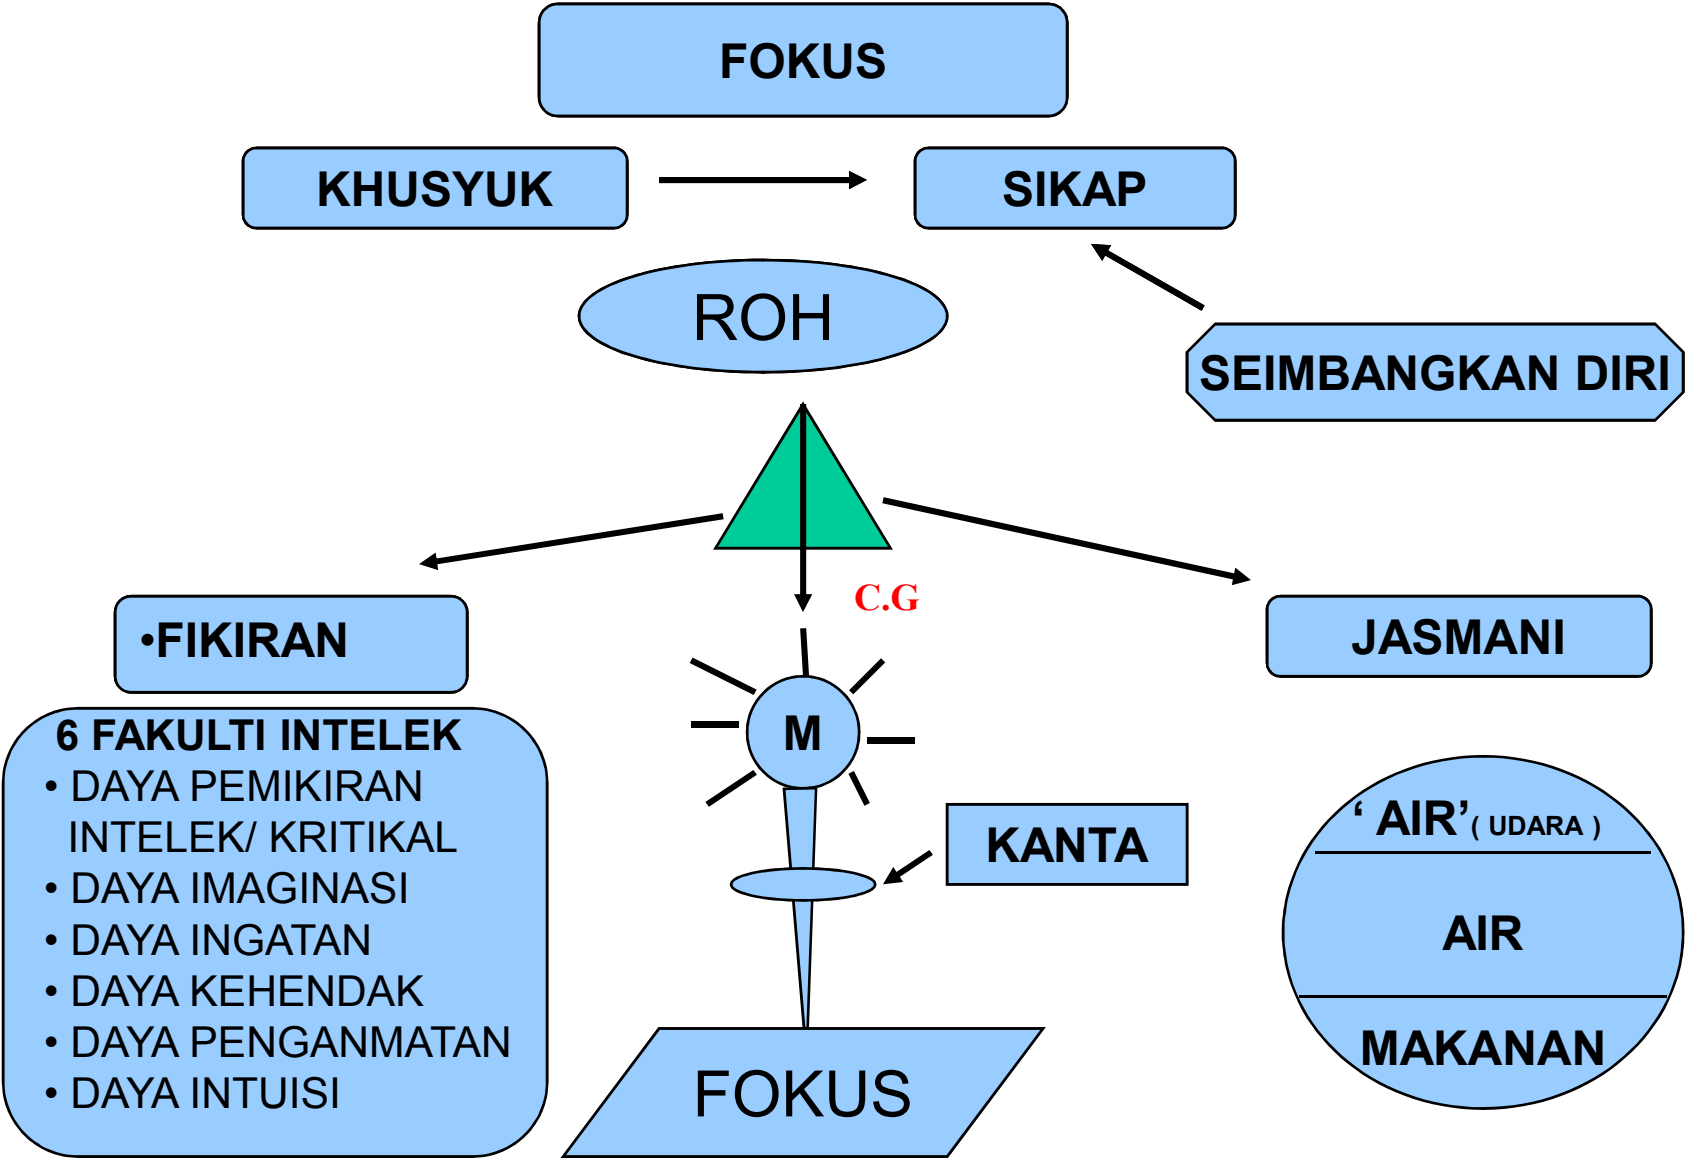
FOKUS

KHUSYUK

SIKAP

ROH

SEIMBANGKAN DIRI

C.G

•FIKIRAN

JASMANI

6 FAKULTI INTELEK
• DAYA PEMIKIRAN INTELEK/ KRITIKAL
• DAYA IMAGINASI
• DAYA INGATAN
• DAYA KEHENDAK
• DAYA PENGANMATAN
• DAYA INTUISI

M

KANTA

‘ AIR’( UDARA )

AIR

MAKANAN

FOKUS